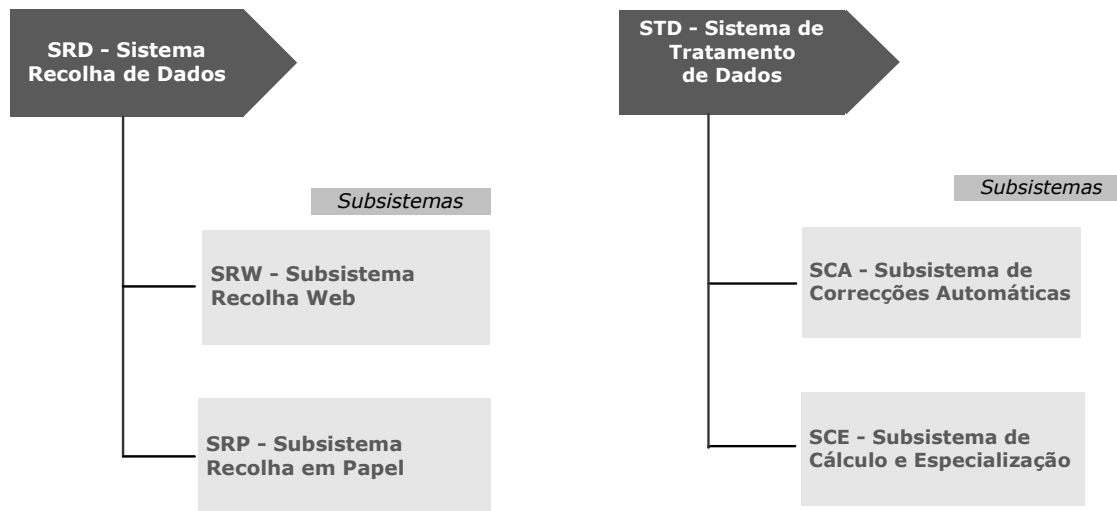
SRD - Sistema Recolha de Dados

Subsistemas

SRW - Subsistema Recolha Web

SRP - Subsistema Recolha em Papel

STD - Sistema de Tratamento de Dados

Subsistemas

SCA - Subsistema de Correcções Automáticas

SCE - Subsistema de Cálculo e Especialização